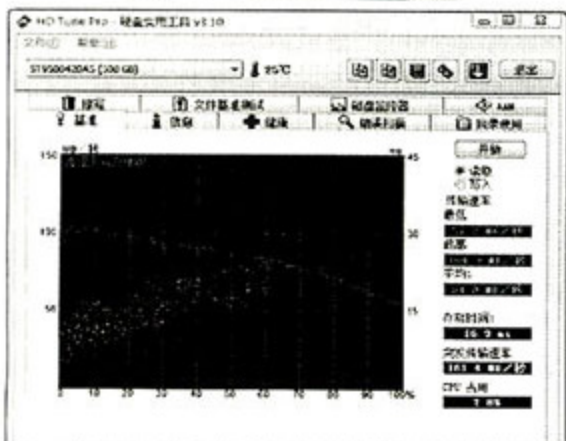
HD Tune Pro - 硬盘实用工具 v5.10

文件(F) 帮助(H)

ST9500420AS (500 GB)

35°C

退出

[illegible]

文件基准测试

磁盘监视器

AAM

基准

信息

健康

错误扫描

随机存取

开始

读取

写入

传输速率

最低

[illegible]

最高

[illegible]

平均

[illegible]

存取时间

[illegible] ms

突发传输速率

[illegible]

CPU 占用

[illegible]

150

100

50

45

30

15

0

10

20

30

40

50

60

70

80

90

100%